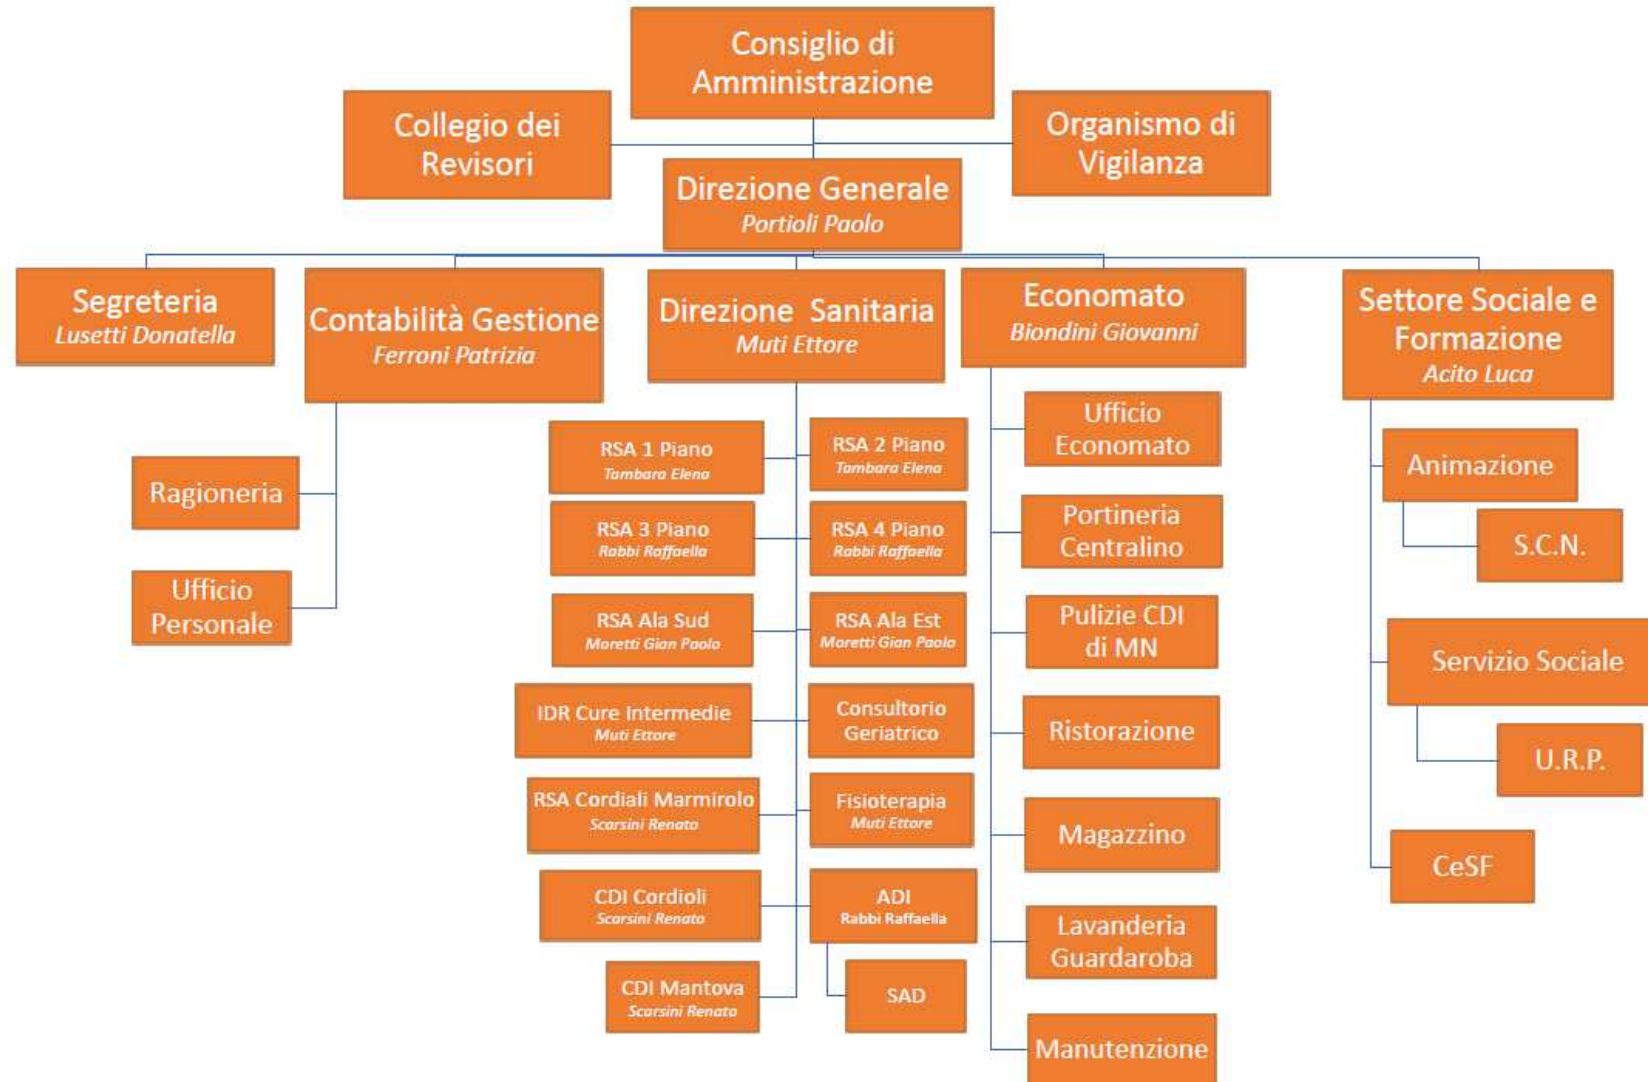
Consiglio di Amministrazione

Collegio dei Revisori

Organismo di Vigilanza

Direzione Generale
Portioli Paolo

Segreteria
Lusetti Donatella

Contabilità Gestione
Ferroni Patrizia

Ragioneria

Ufficio Personale

Direzione Sanitaria
Muti Ettore

RSA 1 Piano
Tambara Elena

RSA 2 Piano
Tambara Elena

RSA 3 Piano
Rabbi Raffaella

RSA 4 Piano
Rabbi Raffaella

RSA Ala Sud
Moretti Gian Paolo

RSA Ala Est
Moretti Gian Paolo

IDR Cure Intermedie
Muti Ettore

Consultorio Geriatrico

RSA Cordiali Marmirolo
Scarsini Renato

Fisioterapia
Muti Ettore

CDI Cordioli
Scarsini Renato

ADI
Rabbi Raffaella

CDI Mantova
Scarsini Renato

SAD

Economato
Biondini Giovanni

Ufficio Economato

Portineria Centralino

Pulizie CDI di MN

Ristorazione

Magazzino

Lavanderia Guardaroba

Manutenzione

Settore Sociale e Formazione
Acito Luca

Animazione

S.C.N.

Servizio Sociale

U.R.P.

CeSF